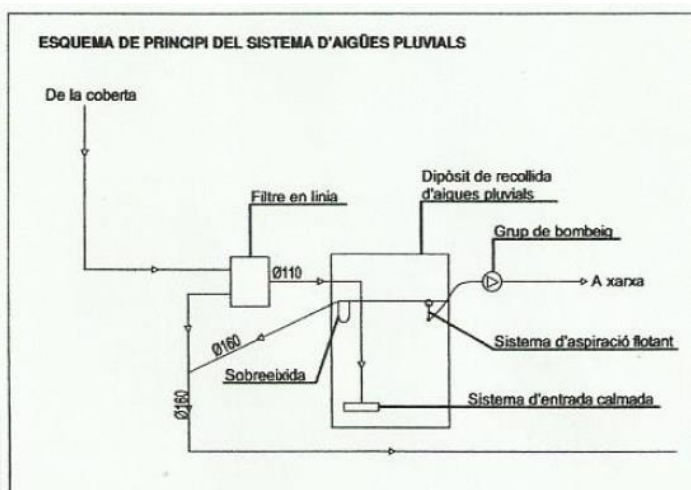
ESQUEMA DE PRINCIPI DEL SISTEMA D'AIGÜES PLUVIALS

De la coberta

Filtre en linia

Dipòsit de recollida d'aigues pluvials

Grup de bombeig

Ø110

A xarxa

Ø160

Sistema d'aspiració flotant

Sobreeixida

Ø160

Sistema d'entrada calmada